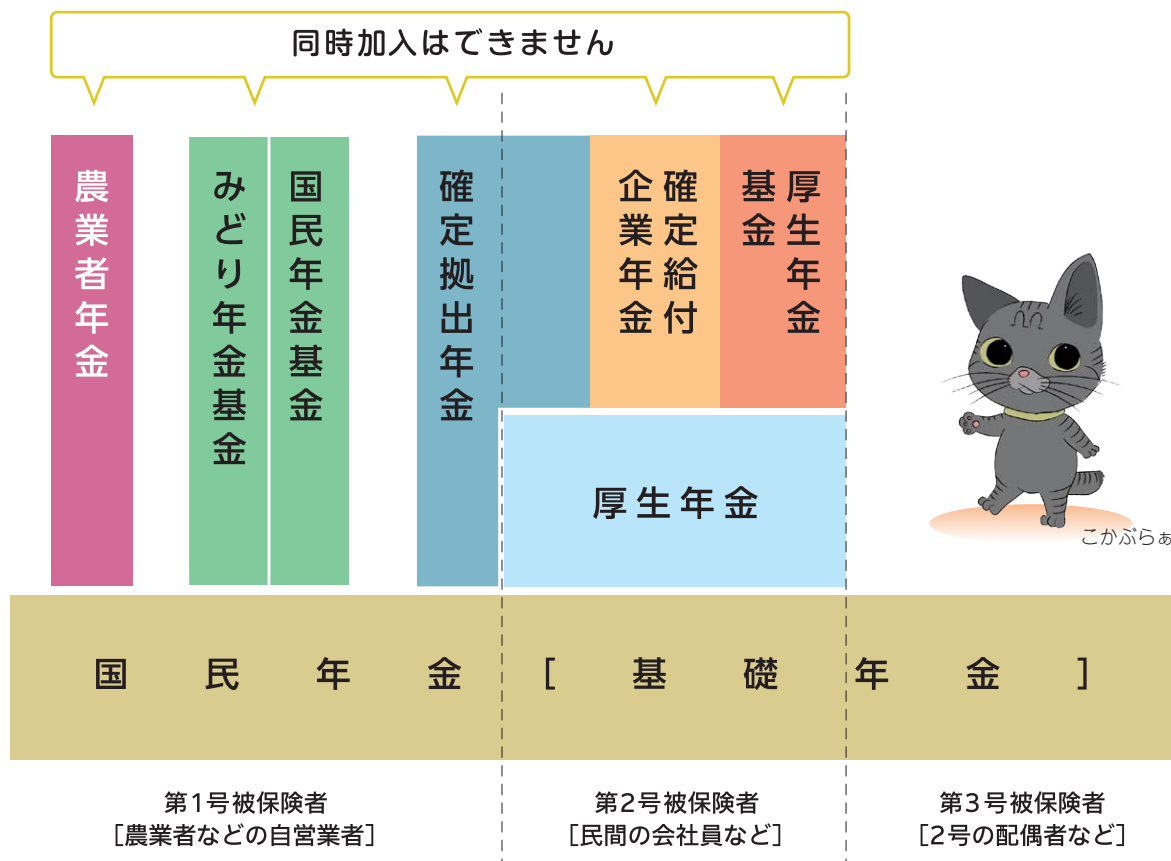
同時加入はできません

農業者年金

みどり年金基金

国民年金基金

確定拠出年金

企業年金

確定給付

基金

厚生年金

厚生年金

こかぶらぁ

国民年金［基礎年金］

第1号被保険者
［農業者などの自営業者］

第2号被保険者
［民間の会社員など］

第3号被保険者
［2号の配偶者など］